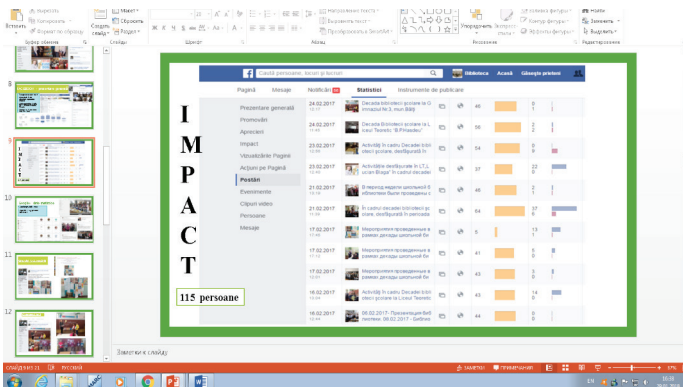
Вставить
Буфер обмена
Создать слайд
Слайды
Шрифт
Абзац
Рисование
Редактирование
Заменить
Выделить

8
9
10
11
12

I
M
P
A
C
T

115 persoane

Caută persoane, locuri și lucruri
Biblioteca Acasă Găsește prieteni

Pagină Mesaje Notificări Statistici Instrumente de publicare

Prezentare generală
Promovări
Aprecieri
Impact
Vizualizări Pagină
Acțiuni pe Pagină
Postări
Evenimente
Clipuri video
Persoane
Mesaje

| | | |
|---|---|---|
| 24.02.2017 | Decada Bibliotecii școlare la G imnaziul Nr.3, mun Bălți | 46 |
| 24.02.2017 | Decada Bibliotecii școlare la L Liceul Teoretic "B.P.Hasdeu" | 56 |
| 23.02.2017 | Activități în cadrul Decadei bibli otecii școlare, desfășurată în | 54 |
| 23.02.2017 | Activitățile desfășurate în LT.L ucian Blaga" în cadrul decadei | 37 |
| 21.02.2017 | В период недели школьной б | 46 |
| 21.02.2017 | În cadrul decadei bibliotecii șc olare, desfășurată în perioada | 64 |
| 17.02.2017 | Мероприятия проведенные в рамках декады школьной би | 5 |
| 17.02.2017 | Мероприятия проведенные в рамках декады школьной би | 41 |
| 17.02.2017 | Мероприятия проведенные в рамках декады школьной би | 43 |
| 16.02.2017 | Activități în cadrul Decadei bibli otecii școlare la Liceul Teoretic | 43 |
| 16.02.2017 | 06.02.2017 - Презентация Вей тмейкер. 06.02.2017 - Gr8ino | 44 |

Заметки к слайду
СЛАЙД 9 ИЗ 21 РУССКИЙ
ЗАМЕТКИ ПРИМЕЧАНИЯ